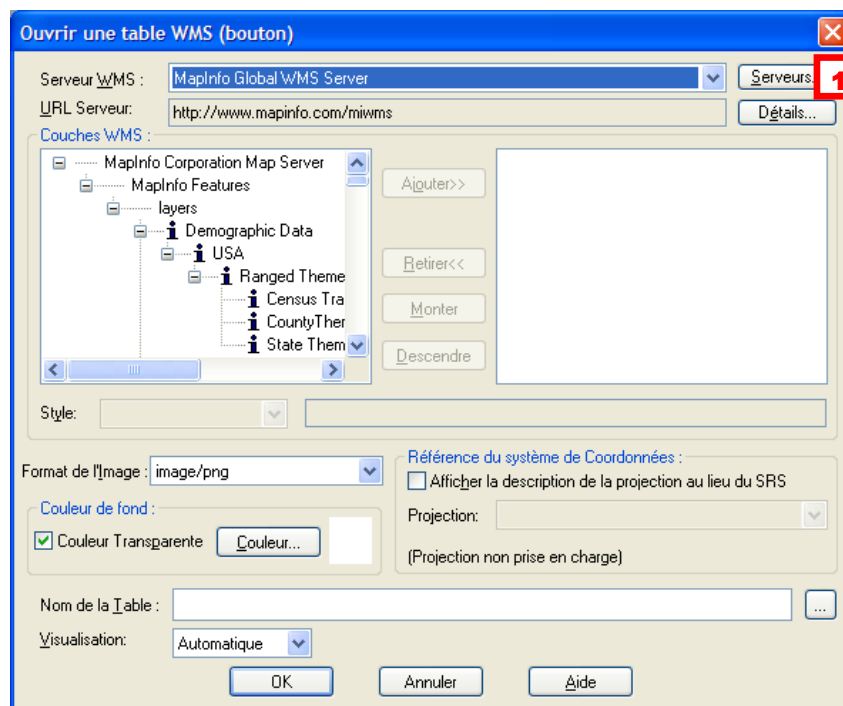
Ouvrir une table WMS (bouton)

Serveur WMS : MapInfo Global WMS Server
Serveurs
1
URL Serveur: http://www.mapinfo.com/miwms
Détails...

Couches WMS :
MapInfo Corporation Map Server
MapInfo Features
layers
Demographic Data
USA
Ranged Theme
Census Tra
CountyTher
State Them

Ajouter>>
Retirer<<
Monter
Descendre

Style:

Format de l'Image : image/png

Référence du système de Coordonnées :
Afficher la description de la projection au lieu du SRS
Projection:
(Projection non prise en charge)

Couleur de fond :
Couleur Transparente
Couleur...

Nom de la Table :
...
Visualisation: Automatique

OK
Annuler
Aide